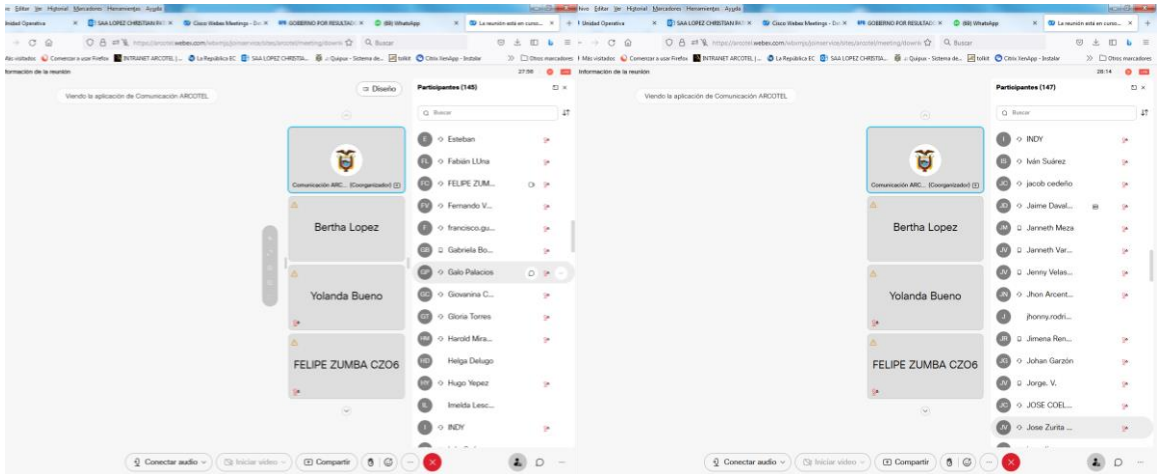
ve Editar Ver Historial Marcadores Herramientas Ayuda

Unidad Operativa | SAA LOPEZ CHRISTIAN R | Cisco Webex Meetings - Dir | GOBIERNO POR RESULTADOS | (68) WhatsApp | La reunión está en curso...

https://arcotel.webex.com/webappng/sites/arcotel/meeting/downlo | Q Buscar

Más visitados | Comenzar a usar Firefox | INTRANET ARCOTEL | La República EC | SAA LOPEZ CHRISTIA... | Quipux - Sistema de... | tolkit | Citrix NesApp - Instalar | Otros marcadores

Información de la reunión | 27:56

Viendo la aplicación de Comunicación ARCOTEL

Diseño

Comunicación ARC... (Coorganizador)

Bertha Lopez

Yolanda Bueno

FELIPE ZUMBA CZO6

Participantes (145)

Buscar

Esteban
Fabián LUna
FELIPE ZUM...
Fernando V...
francisco.gu...
Gabriela Bo...
Galo Palacios
Giovanina C...
Gloria Torres
Harold Mira...
Helga Delugo
Hugo Yepez
Imelda Lesc...
INDY

Conectar audio | Iniciar vídeo | Compartir

Archivo Editar Ver Historial Marcadores Herramientas Ayuda

Unidad Operativa | SAA LOPEZ CHRISTIAN R | Cisco Webex Meetings - Dir | GOBIERNO POR RESULTADOS | (68) WhatsApp | La reunión está en curso...

https://arcotel.webex.com/webappng/sites/arcotel/meeting/downlo | Q Buscar

Más visitados | Comenzar a usar Firefox | INTRANET ARCOTEL | La República EC | SAA LOPEZ CHRISTIA... | Quipux - Sistema de... | tolkit | Citrix NesApp - Instalar | Otros marcadores

Información de la reunión | 28:14

Viendo la aplicación de Comunicación ARCOTEL

Comunicación ARC... (Coorganizador)

Bertha Lopez

Yolanda Bueno

FELIPE ZUMBA CZO6

Participantes (147)

Buscar

INDY
Iván Suárez
jacob cedeño
Jaime Daval...
Janneth Meza
Janneth Var...
Jenny Velas...
Jhon Arcent...
jhonny.rodri...
Jimena Ren...
Johan Garzón
Jorge. V.
JOSE COEL...
Jose Zurita ...

Conectar audio | Iniciar vídeo | Compartir